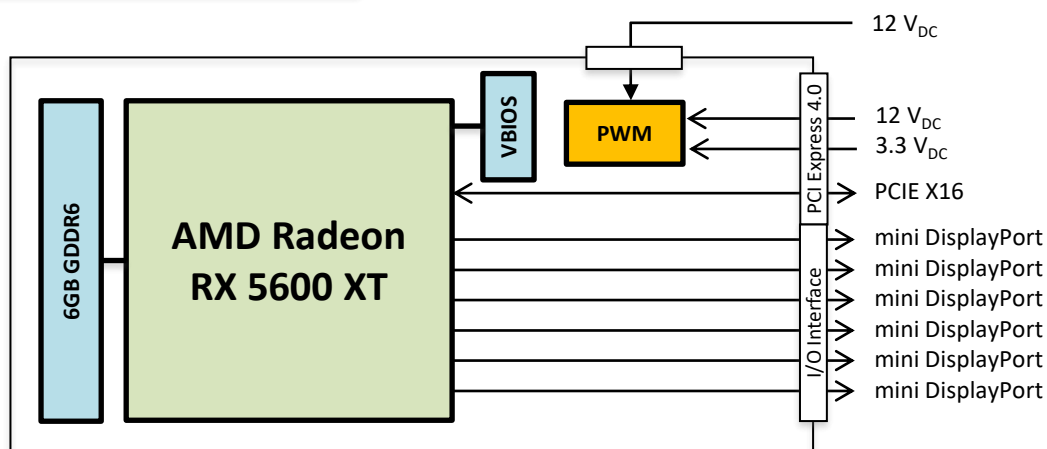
12 $V_{DC}$

6GB GDDR6

AMD Radeon RX 5600 XT

VBIOS

PWM

PCI Express 4.0

12 $V_{DC}$

3.3 $V_{DC}$

PCIE X16

I/O Interface

mini DisplayPort

mini DisplayPort

mini DisplayPort

mini DisplayPort

mini DisplayPort

mini DisplayPort